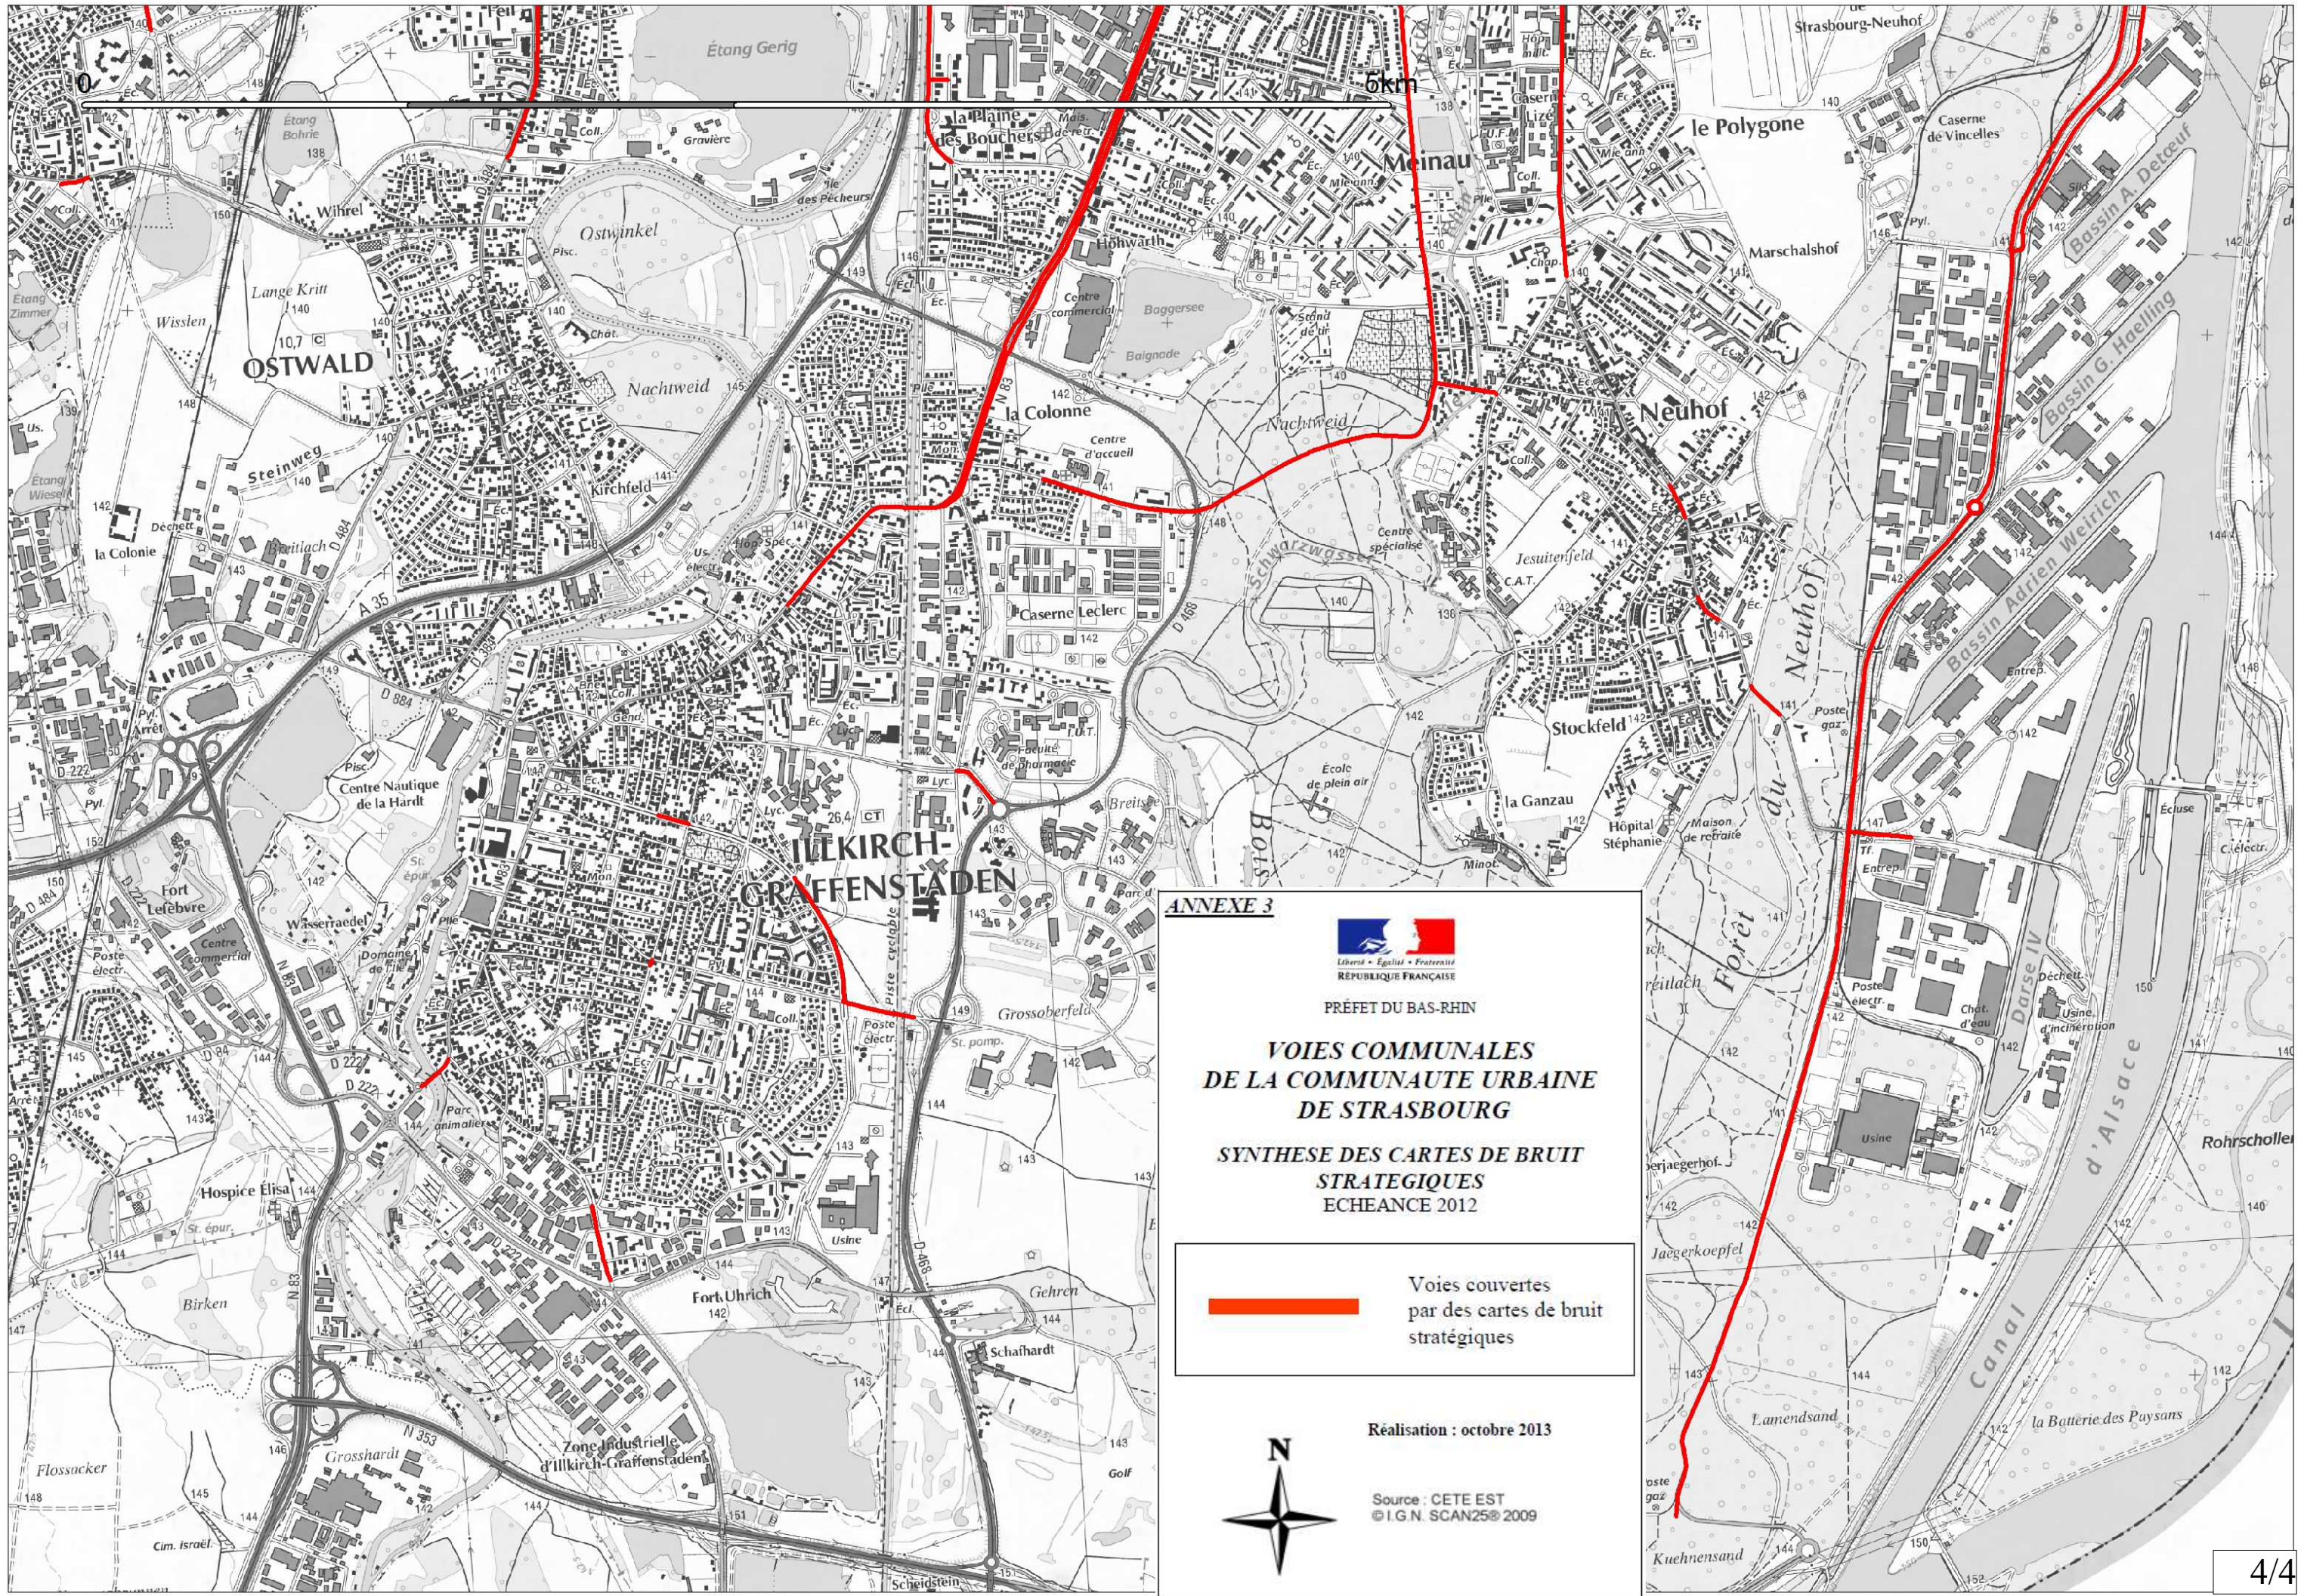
0

6km

Étang Gerig

Étang Bohrie

Wihrel

Ostwinkel

Lange Kritt

Wisslen

OSTWALD

Nachtweid

Steinweg

Kirchfeld

la Colonie

la Plaine des Bouchers

Meinau

le Polygone

Caserne de Vincelles

Strasbourg-Neuhof

Marschalshof

Hohwarth

Baggersee

Baignade

la Colonne

Centre d'accueil

Nachtweid

Neuhof

Bassin A. Detœuf

Bassin G. Haelling

Bassin Adrien Weirich

Jesuitenfeld

Stockfeld

la Ganzau

Hôpital Stéphanie

Maison de retraite

Forêt du Neuhof

Caserne Leclerc

Faculté de Pharmacie

École de plein air

Bois

ILLKIRCH-GRAFFENSTADEN

Centre Nautique de la Hardt

Fort Lefebvre

Centre commercial

Wasseraedel

Hospice Elisa

Birken

Flossacker

Grosshardt

Zone Industrielle d'Illkirch-Graffenstaden

Fort Uhrich

Gehren

Schafhardt

Grossoberfeld

Scheidstein

Jaegerkoepfel

Lamendsand

Kuehnensand

Canal d'Alsace

Darse IV

Usine

la Butterie des Paysans

Rohrschollen

Écluse

ANNEXE 3

Liberté • Égalité • Fraternité
RÉPUBLIQUE FRANÇAISE

PRÉFET DU BAS-RHIN

VOIES COMMUNALES
DE LA COMMUNAUTE URBAINE
DE STRASBOURG

SYNTHESE DES CARTES DE BRUIT
STRATEGIQUES
ECHEANCE 2012

Voies couvertes
par des cartes de bruit
stratégiques

Réalisation : octobre 2013

N

Source : CETE EST
© I.G.N. SCAN25® 2009

4/4